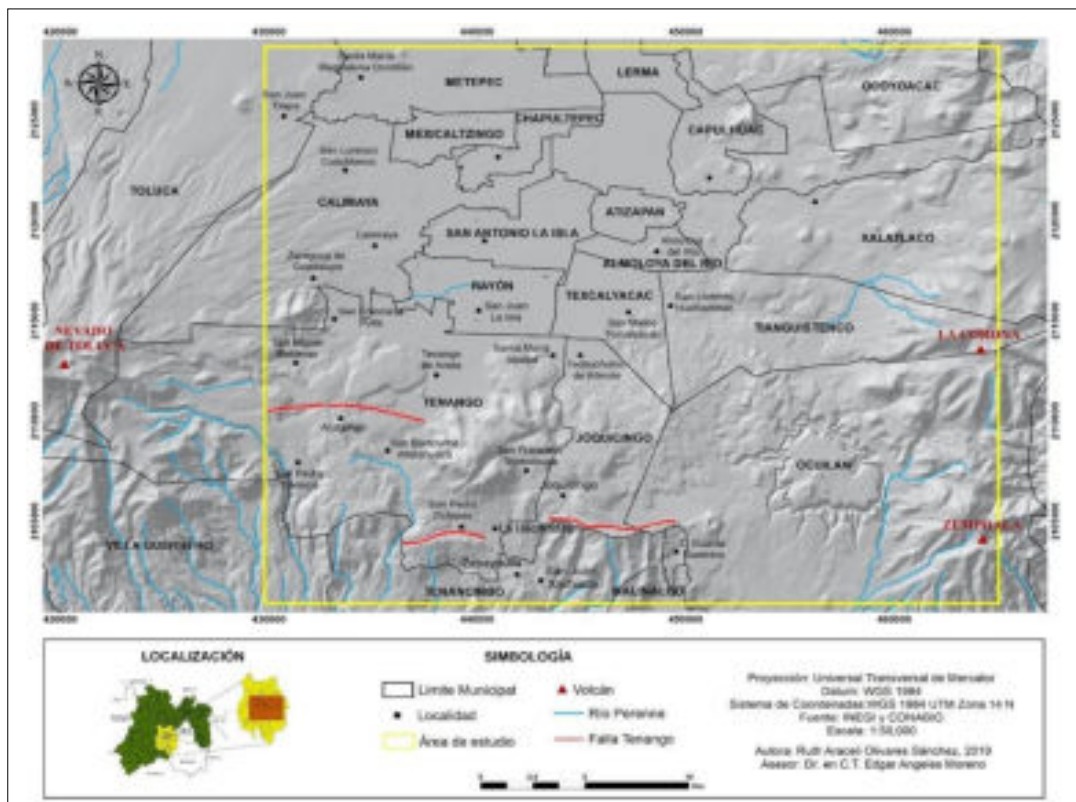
420000
430000
440000
450000
460000

N
S
E
O

Santa María Magdalena Ocotitlán
METEPEC
LERMA
OCOYOACAC
San Juan Tilapa
MEXICALTZINGO
CHAPULTEPEC
CAPULHUAC
San Lorenzo Cuauhtenco
TOLUCA
CALIMAYA
ATIZAPÁN
SALAZAR
Calimaya
SAN ANTONIO LA ISLA
ALMOLOYA DEL RÍO
Zaragoza de Guadalupe
RAYÓN
TEXCALYACAC
San Juan La Isla
San Pedro Techuchulco
TIANGUISTENCO
NEVADO DE TOLUCA
San Miguel Balderas
Tenango de Arista
Santa María Jajalpa
Techuchulco de Allende
LA CORONA
TENANGO
Atotonilco
JOQUICINGO
San Bartolomé Atlatlahuca
San Francisco Tepexoxuca
OCUILAN
San Pedro Zictepec
Joquicingo
San Pedro Tlanixco
La Haciendita
ZEMPOALA
VILLA GUERRERO
TENANCINGO
MALINALCO

420000
430000
440000
450000
460000

LOCALIZACIÓN

SIMBOLOGÍA
Límite Municipal
Localidad
Área de estudio
Volcán
Ríos Perennes
Falla Tenango

Proyección: Universal Transversal de Mercator
Datum: WGS 1984
Sistema de Coordenadas: WGS 1984 UTM Zona 14 N
Fuente: INEGI y CONABIO
Escala: 1:50,000

Autora: Ruth Araceli Olivares Sánchez, 2019
Asesor: Dr. en C.T. Edgar Angeles Moreno

0 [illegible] Km